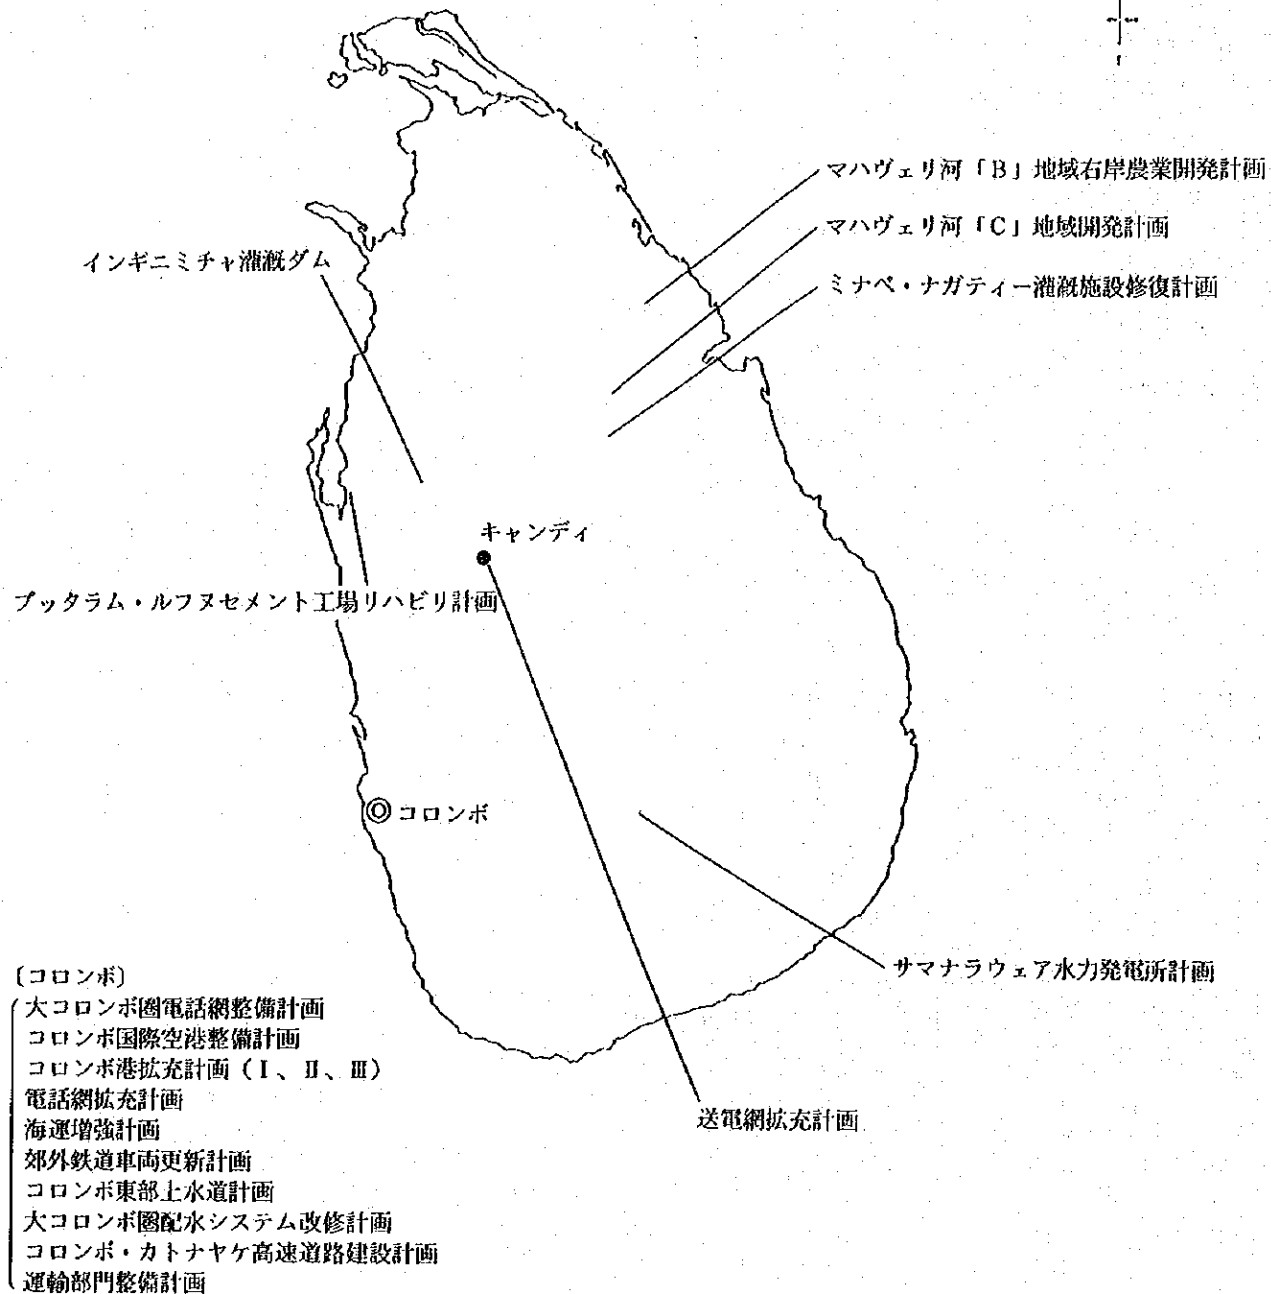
マハヴェリ河「B」地域右岸農業開発計画

マハヴェリ河「C」地域開発計画

インギニミチャ灌漑ダム

ミナペ・ナガティー灌漑施設修復計画

キャンディ

プッタラム・ルフヌセメント工場リハビリ計画

コロンボ

サマナラウェア水力発電所計画

送電網拡充計画

〔コロンボ〕
大コロンボ圏電話網整備計画
コロンボ国際空港整備計画
コロンボ港拡充計画（I、II、III）
電話網拡充計画
海運増強計画
郊外鉄道車両更新計画
コロンボ東部上水道計画
大コロンボ圏配水システム改修計画
コロンボ・カトナヤケ高速道路建設計画
運輸部門整備計画